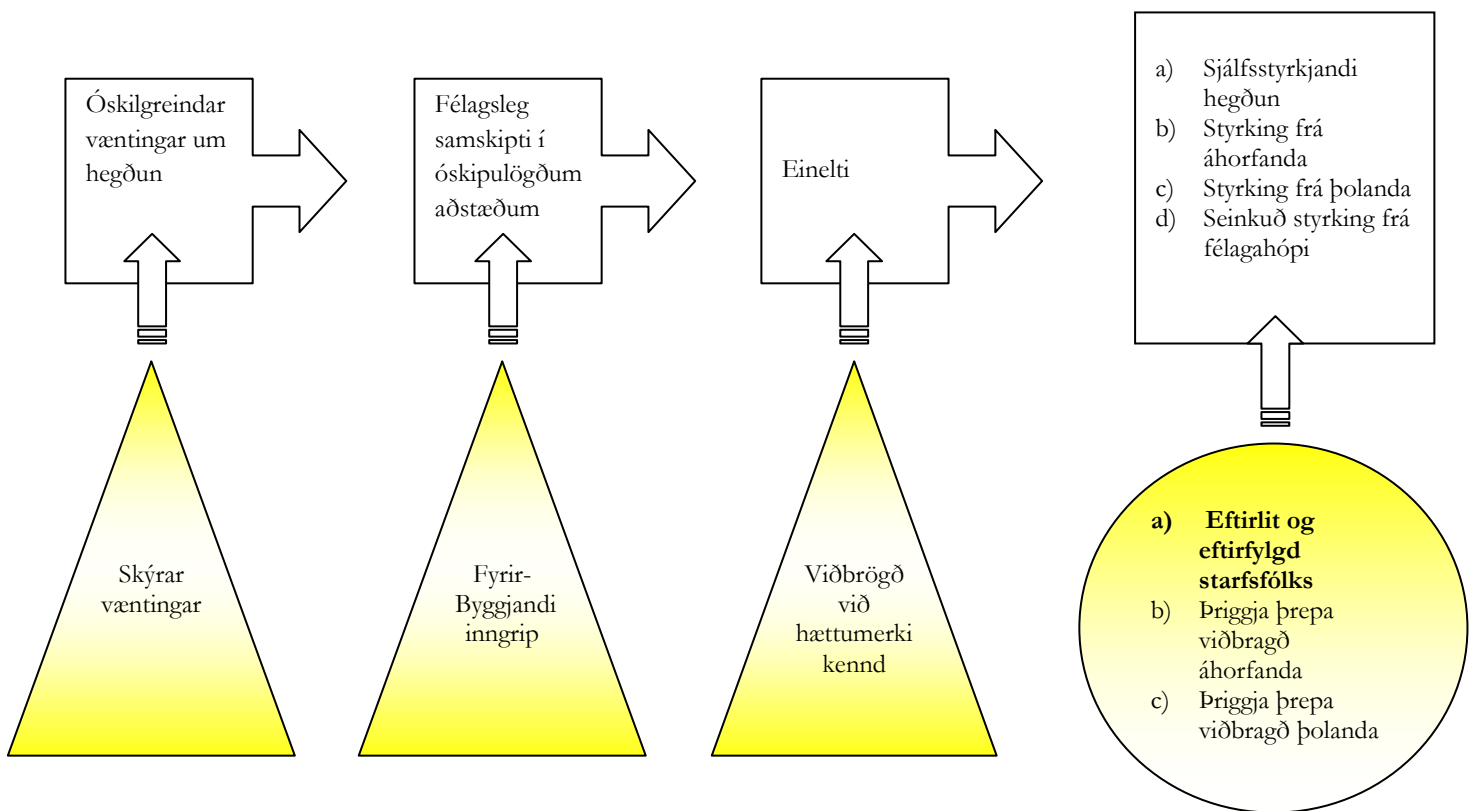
Óskilgreindar væntingar um hegðun

Félagsleg samskipti í óskipulögðum aðstæðum

Einelti

a) Sjálfsstyrkjandi hegðun
b) Styrking frá áhorfanda
c) Styrking frá þolanda
d) Seinkuð styrking frá félagahópi

Skýrar væntingar

Fyrir-Byggjandi inngrip

Viðbrögð við hættumerki kennd

a) **Eftirlit og eftirfylgd starfsfólks**
b) Þriggja þrepa viðbragð áhorfanda
c) Þriggja þrepa viðbragð þolanda